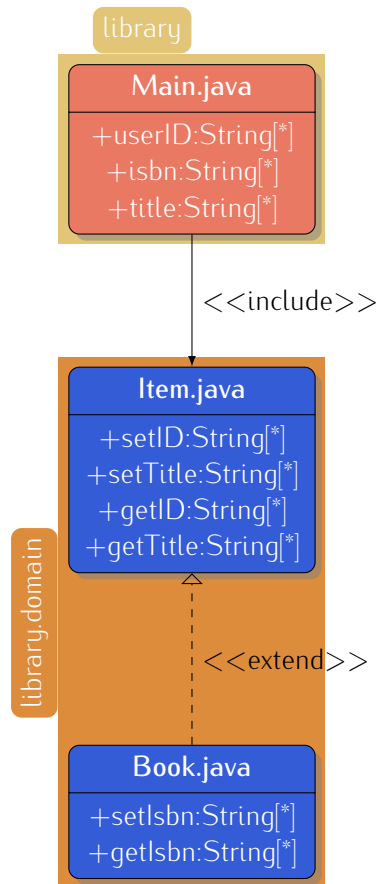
library

Main.java

+userID:String[*]
+isbn:String[*]
+title:String[*]

<<include>>

Item.java

+setID:String[*]
+setTitle:String[*]
+getID:String[*]
+getTitle:String[*]

library.domain

<<extend>>

Book.java

+setIsbn:String[*]
+getIsbn:String[*]